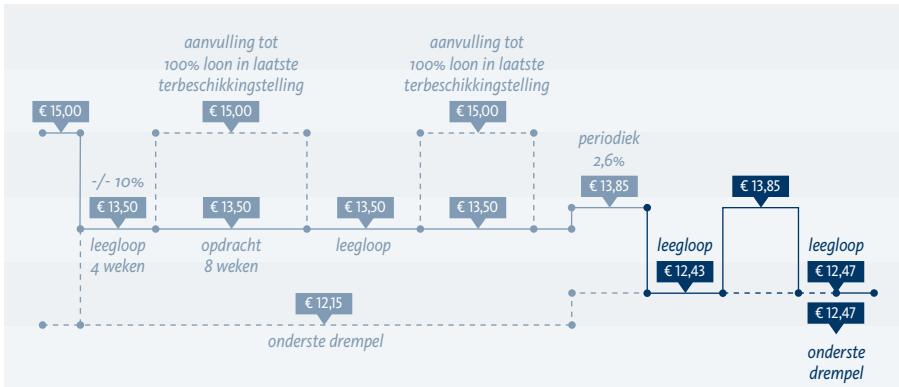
aanvulling tot 100% loon in laatste terbeschikkingstelling

aanvulling tot 100% loon in laatste terbeschikkingstelling

€ 15,00

€ 15,00

€ 15,00

periodiek 2,6%

-/- 10%

€ 13,85

€ 13,85

€ 13,50

€ 13,50

€ 13,50

€ 13,50

leegloop 4 weken

opdracht 8 weken

leegloop

leegloop

leegloop

€ 12,43

€ 12,47

€ 12,15

€ 12,47

onderste drempel

onderste drempel